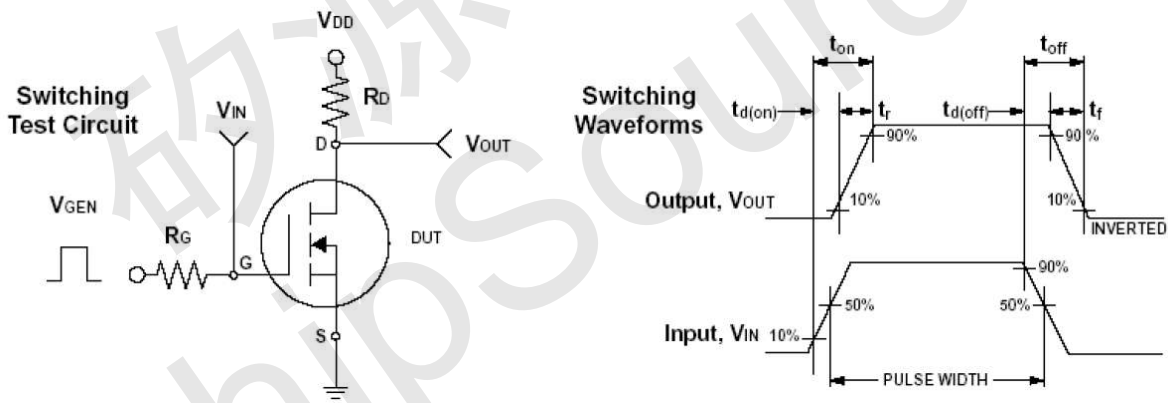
Switching Test Circuit

VDD

RD

D

VOUT

VIN

VGEN

RG

G

DUT

S

Switching Waveforms

$t_{on}$

$t_{off}$

$t_{d(on)}$

$t_r$

$t_{d(off)}$

$t_f$

90%

90%

Output, VOUT

10%

10%

INVERTED

90%

50%

50%

Input, VIN

10%

PULSE WIDTH

矽源 ChipSource